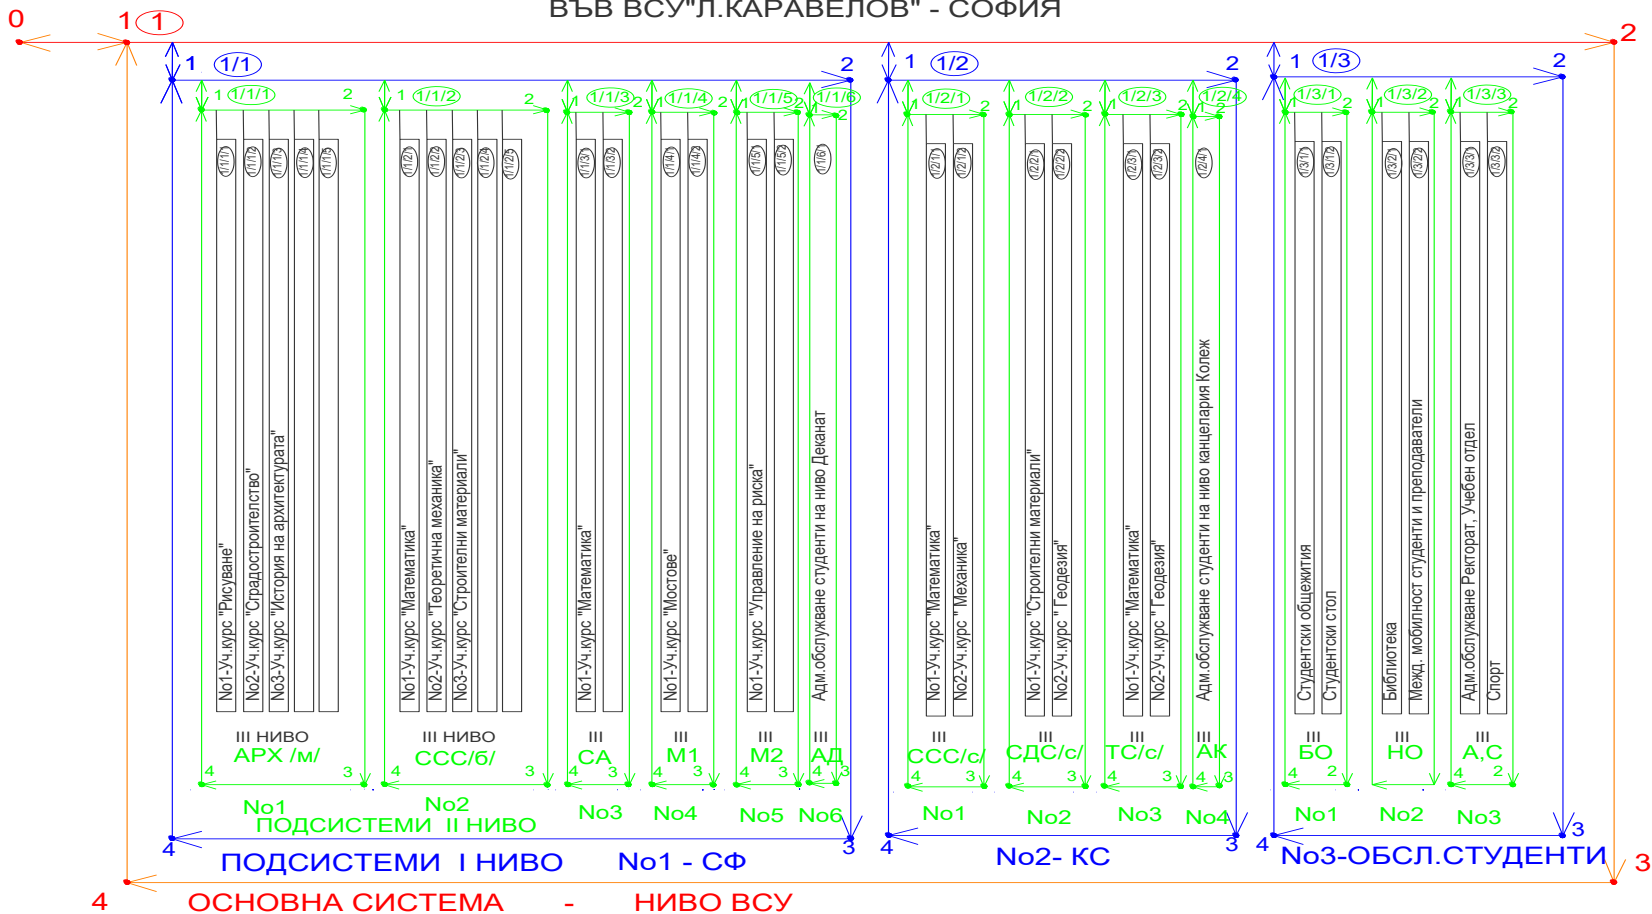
ВЪВ ВСУ"Л.КАРАВЕЛОВ" - СОФИЯ

0 1 1 2

1 1/1 2

1 1/1/1 2 1 1/1/2 2 1 1/1/3 2 1 1/1/4 2 1 1/1/5 2 1/1/6 2

1/1/1 1/1/2 1/1/3 1/1/4 1/1/5

No1-Уч.курс "Рисуване"
No2-Уч.курс "Страдостроителство"
No3-Уч.курс "История на архитектурата"

1/1/2/1 1/1/2/2 1/1/2/3 1/1/2/4 1/1/2/5

No1-Уч.курс "Математика"
No2-Уч.курс "Теоретична механика"
No3-Уч.курс "Строителни материали"

1/1/3/1 1/1/3/2
No1-Уч.курс "Математика"

1/1/4/1 1/1/4/2
No1-Уч.курс "Мостове"

1/1/5/1 1/1/5/2
No1-Уч.курс "Управление на риска"

1/1/6
Адм.обслужване студенти на ниво Деканат

III НИВО
АРХ /м/
4 3

III НИВО
ССС/б/
4 3

III
СА
4 3

III
М1
4 3

III
М2
4 3

III
АД
4 3

No1 No2 No3 No4 No5 No6
ПОДСИСТЕМИ II НИВО

4 3
ПОДСИСТЕМИ I НИВО No1 - СФ

1 1/2 2

1 1/2/1 2 1 1/2/2 2 1 1/2/3 2 1 1/2/4 2

1/2/1 1/2/1/2
No1-Уч.курс "Математика"
No2-Уч.курс " Механика"

1/2/2 1/2/2
No1-Уч.курс "Строителни материали"
No2-Уч.курс " Геодезия"

1/2/3 1/2/3
No1-Уч.курс "Математика"
No2-Уч.курс " Геодезия"

1/2/4
Адм.обслужване студенти на ниво канцелария Колеж

III
ССС/с/
4 3

III
СДС/с/
4 3

III
ТС/с/
4 3

III
АК
4 3

No1 No2 No3 No4

4 3
No2- КС

1 1/3 2

1 1/3/1 2 1 1/3/2 2 1 1/3/3 2

1/3/1 1/3/1/2
Студентски общежития
Студентски стол

1/3/2 1/3/2
Библиотека
Межд. мобилност студенти и преподаватели

1/3/3 1/3/3
Адм.обслужване Ректорат, Учебен отдел
Спорт

III
БО
4 2

III
НО

III
А,С
4 2

No1 No2 No3

4 3
No3-ОБСЛ.СТУДЕНТИ

3

4 ОСНОВНА СИСТЕМА - НИВО ВСУ